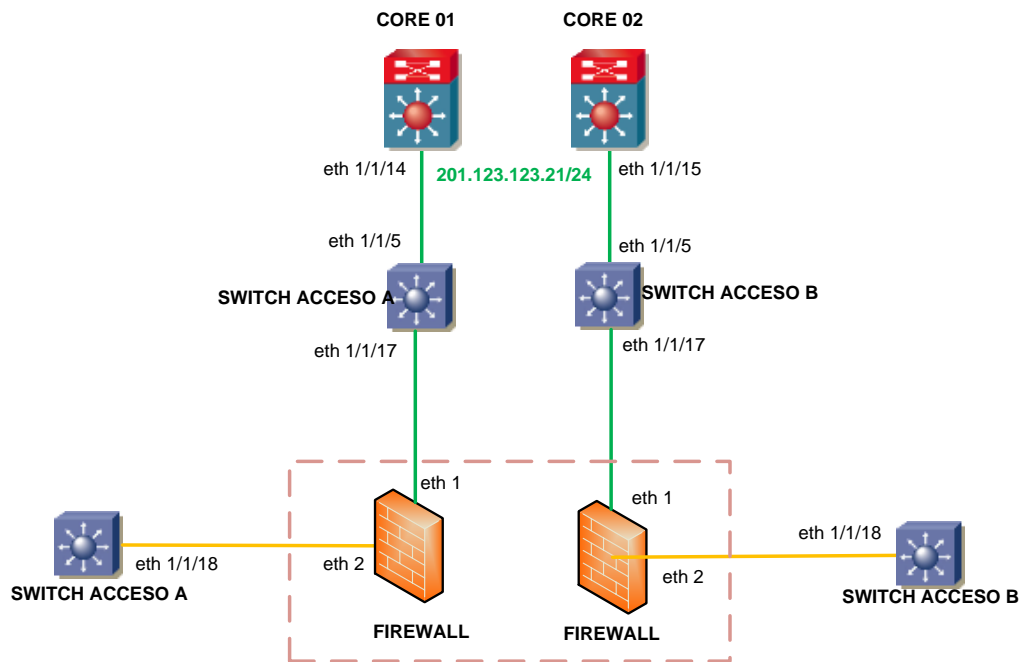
CORE 01

CORE 02

eth 1/1/14

201.123.123.21/24

eth 1/1/15

eth 1/1/5

eth 1/1/5

SWITCH ACCESO A

SWITCH ACCESO B

eth 1/1/17

eth 1/1/17

eth 1

eth 1

eth 1/1/18

eth 1/1/18

eth 2

eth 2

SWITCH ACCESO A

SWITCH ACCESO B

FIREWALL

FIREWALL